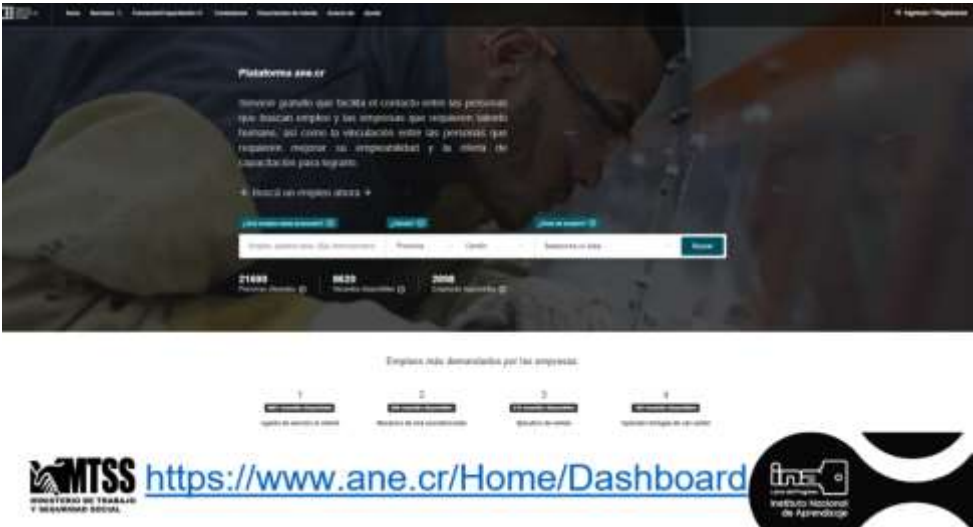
Inicio Servicios Formación/Capacitación Contáctenos Ingresar / Registrarse

Plataforma ane.cr

Servicio gratuito que facilita el contacto entre las personas que buscan empleo y las empresas que requieren talento humano, así como la vinculación entre las personas que requieren mejorar su empleabilidad y la oferta de capacitación para lograrlo.

Buscá un empleo ahora

Provincia Cantón Buscar

21693 8629 2098

Empleos más demandados por las empresas

1 2 3 4

MTSS MINISTERIO DE TRABAJO Y SEGURIDAD SOCIAL https://www.ane.cr/Home/Dashboard

ina Instituto Nacional de Aprendizaje